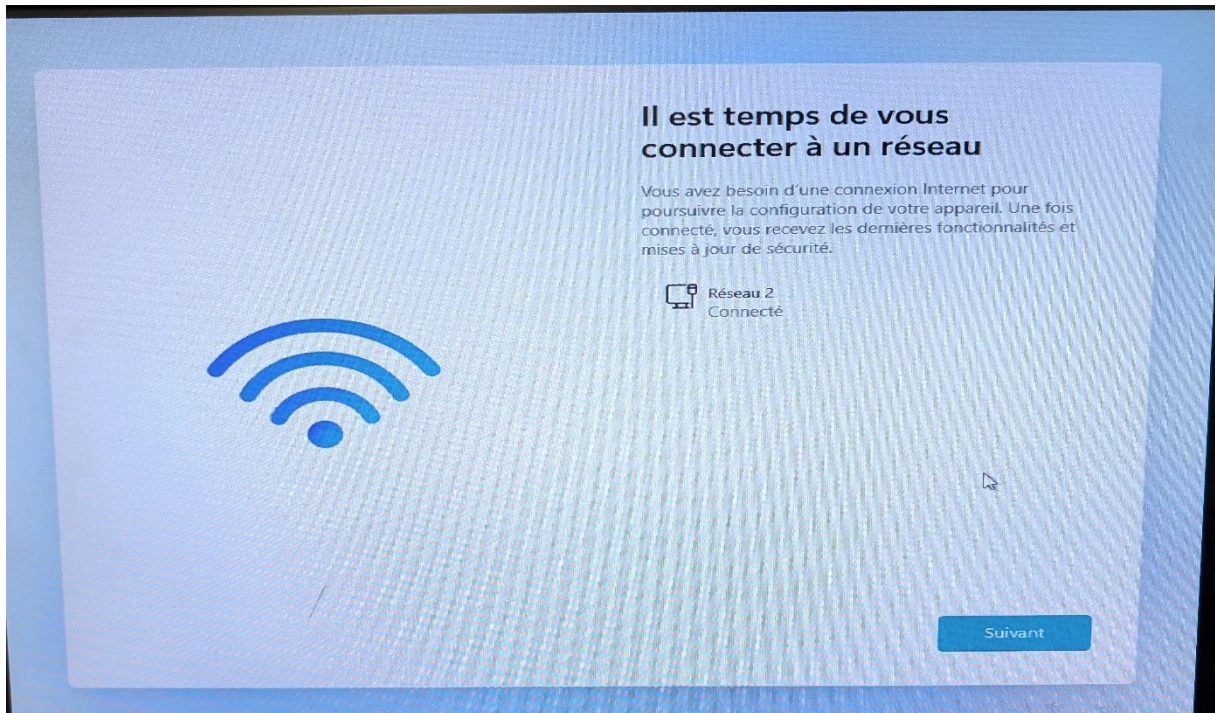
Il est temps de vous connecter à un réseau

Vous avez besoin d'une connexion Internet pour poursuivre la configuration de votre appareil. Une fois connecté, vous recevez les dernières fonctionnalités et mises à jour de sécurité.

Réseau 2
Connecté

Suivant